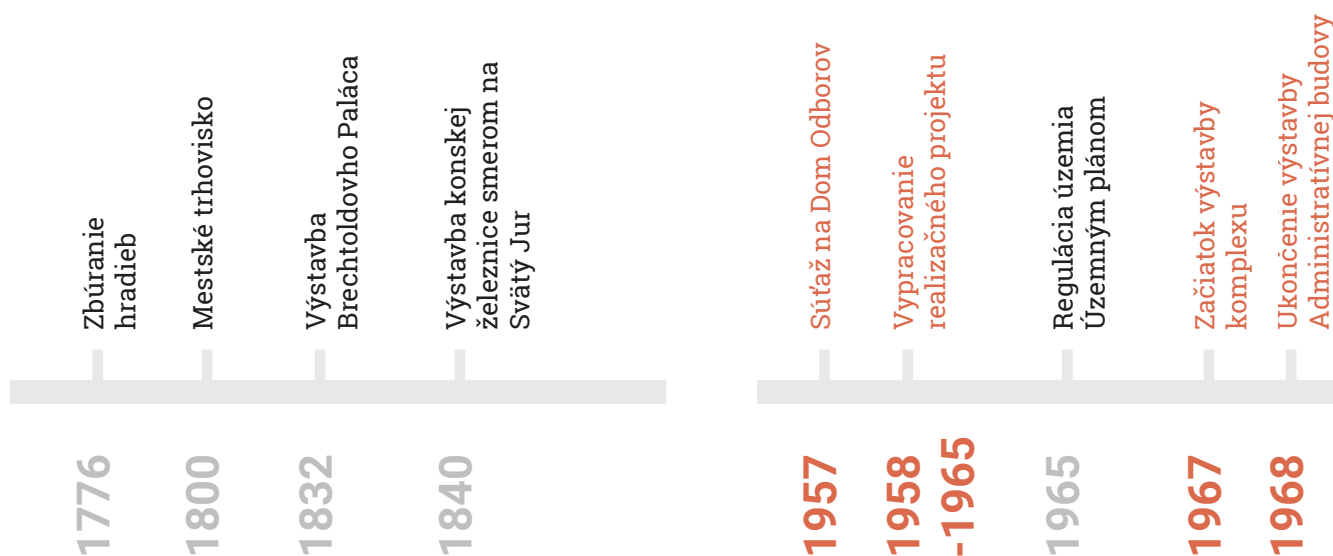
Zbúranie hradieb

1776

Mestské trhovisko

1800

Výstavba Brechtoldovho Paláca

1832

Výstavba konskej železnice smerom na Svätý Jur

1840

Súťaž na Dom Odborov

1957

Vypracovanie realizačného projektu

1958 -1965

Regulácia územia Územným plánom

1965

Začiatok výstavby komplexu

1967

Ukončenie výstavby Administratívnej budovy

1968